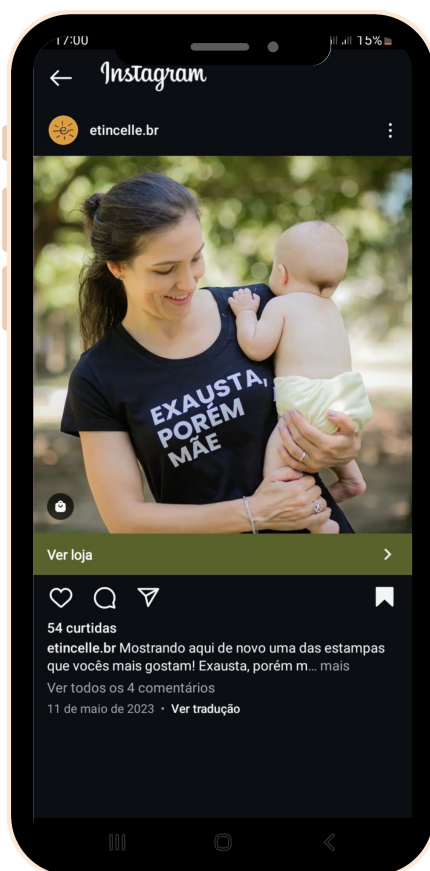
17:00

15%

Instagram

etincelle.br

EXAUSTA, PORÉM MÃE

Ver loja

54 curtidas

etincelle.br Mostrando aqui de novo uma das estampas que vocês mais gostam! Exausta, porém m... mais

Ver todos os 4 comentários

11 de maio de 2023 • Ver tradução